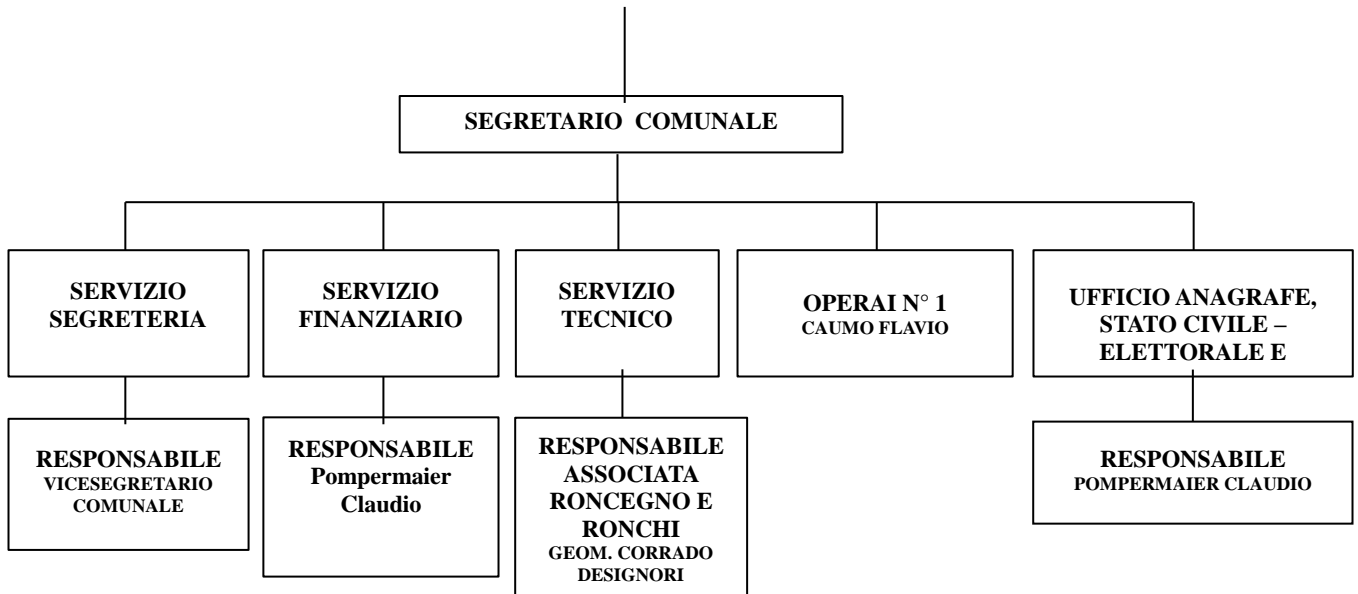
SEGRETARIO COMUNALE

SERVIZIO SEGRETERIA

SERVIZIO FINANZIARIO

SERVIZIO TECNICO

OPERAI N° 1
CAUMO FLAVIO

UFFICIO ANAGRAFE, STATO CIVILE – ELETTORALE E

RESPONSABILE
VICESEGRETARIO COMUNALE

RESPONSABILE
Pompermaier Claudio

RESPONSABILE ASSOCIATA RONCEGNO E RONCHI
GEOM. CORRADO DESIGNORI

RESPONSABILE
POMPERMAIER CLAUDIO